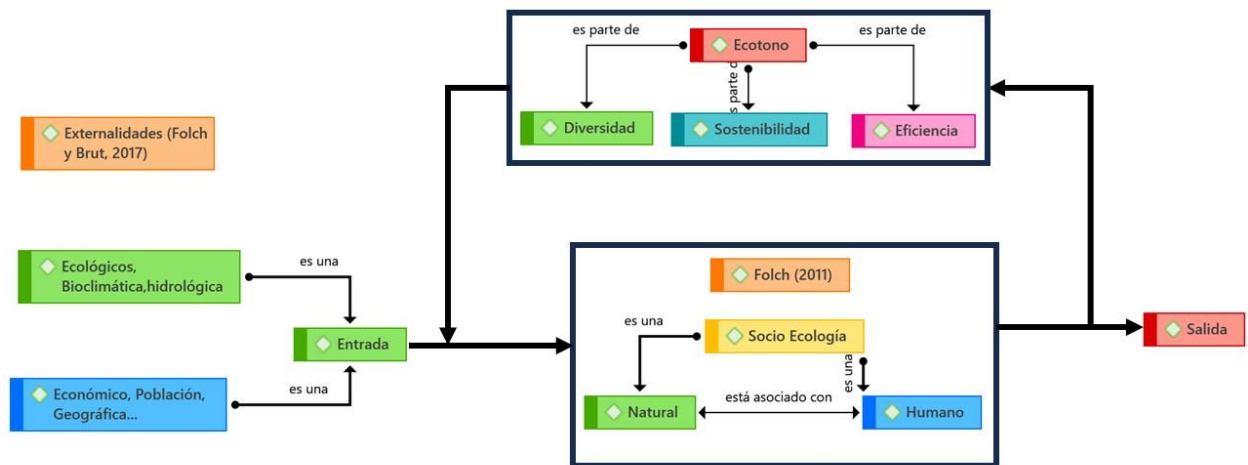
es parte de

Ecotono

es parte de

es parte de

Diversidad

Sostenibilidad

Eficiencia

Externalidades (Folch y Brut, 2017)

Ecológicos, Bioclimática,hidrológica

es una

Entrada

es una

Económico, Población, Geográfica...

Folch (2011)

es una

Socio Ecología

es una

Natural

está asociado con

Humano

Salida